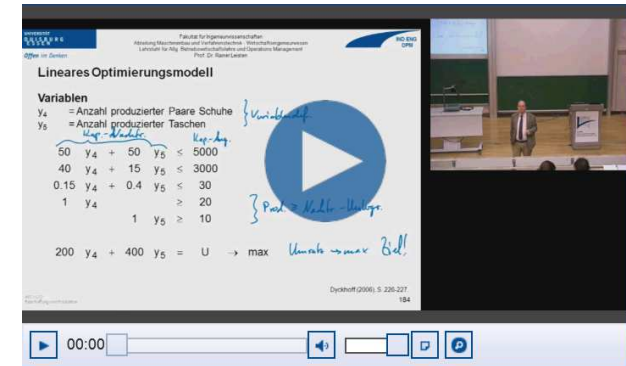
UNIVERSITÄT DUISBURG ESSEN

Offen im Denken

Fakultät für Ingenieurwissenschaften
Abteilung Maschinenbau und Verfahrenstechnik · Wirtschaftsingenieurwesen
Lehrstuhl für Allg. Betriebswirtschaftslehre und Operations Management
Prof. Dr. Rainer Leisten

IND-ENG OPM

Lineares Optimierungsmodell

Variablen
$y_4$ = Anzahl produzierter Paare Schuhe
$y_5$ = Anzahl produzierter Taschen

} Variablendef.

Kap.-Nachfr.
Kap.-Ang.

50 $y_4$ + 50 $y_5$ ≤ 5000
40 $y_4$ + 15 $y_5$ ≤ 3000
0.15 $y_4$ + 0.4 $y_5$ ≤ 30
1 $y_4$ ≥ 20
1 $y_5$ ≥ 10

} Prod. ≥ Nachfr.-Untergr.

200 $y_4$ + 400 $y_5$ = U → max

Umsatz → max Ziel!

Dyckhoff (2006), S. 226-227.
184

00:00